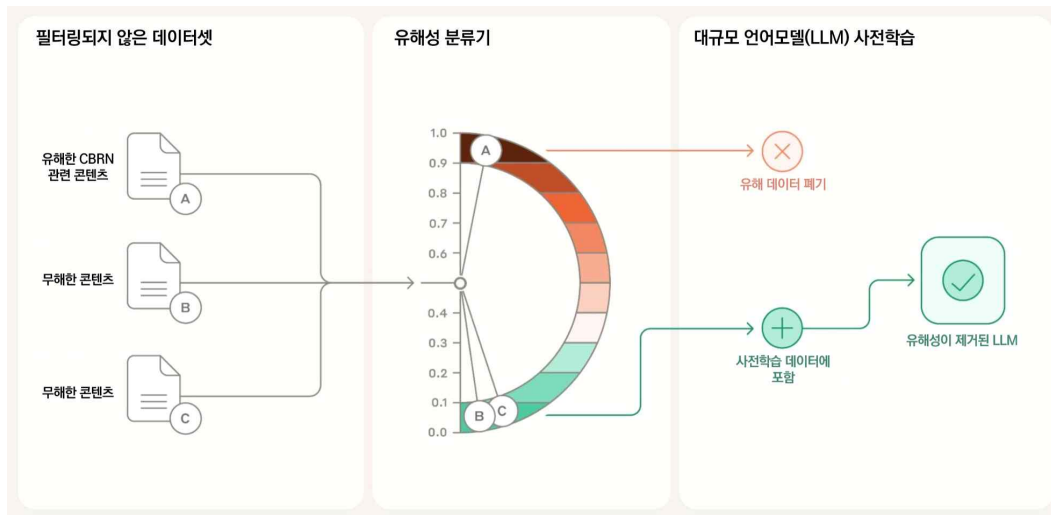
필터링되지 않은 데이터셋

유해한 CBRN 관련 콘텐츠

A

무해한 콘텐츠

B

무해한 콘텐츠

C

유해성 분류기

1.0
0.9
0.8
0.7
0.6
0.4
0.3
0.2
0.1
0.0

A
B
C

대규모 언어모델(LLM) 사전학습

유해 데이터 폐기

사전학습 데이터에 포함

유해성이 제거된 LLM